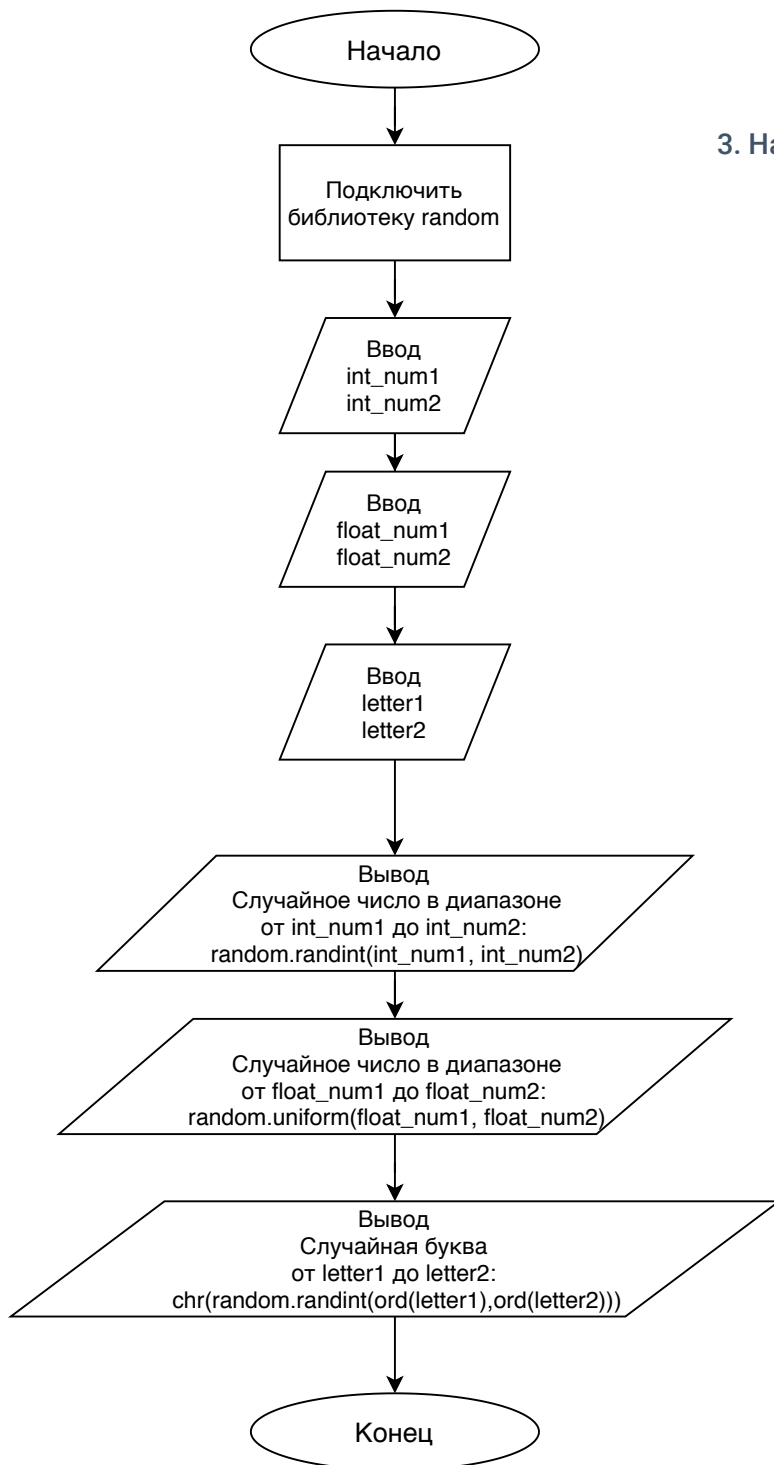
Начало

3. На

Подключить библиотеку random

Ввод
int_num1
int_num2

Ввод
float_num1
float_num2

Ввод
letter1
letter2

Вывод
Случайное число в диапазоне
от int_num1 до int_num2:
random.randint(int_num1, int_num2)

Вывод
Случайное число в диапазоне
от float_num1 до float_num2:
random.uniform(float_num1, float_num2)

Вывод
Случайная буква
от letter1 до letter2:
chr(random.randint(ord(letter1),ord(letter2)))

Конец